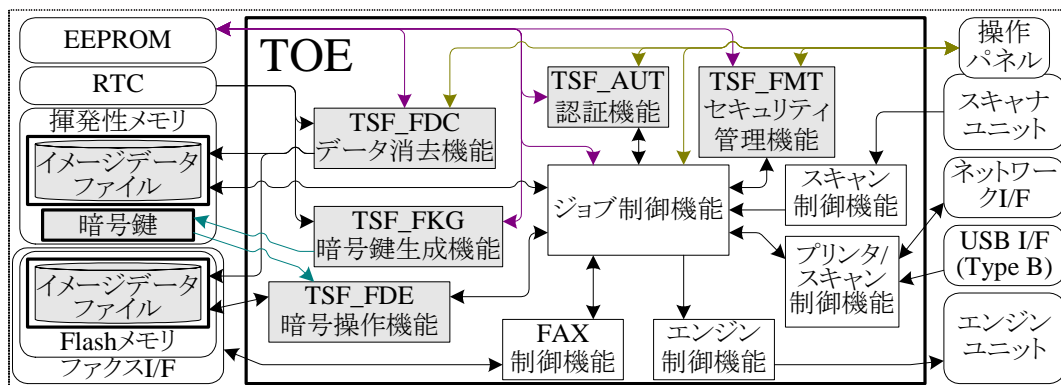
EEPROM

RTC

揮発性メモリ

イメージデータファイル

暗号鍵

イメージデータファイル

Flashメモリ

ファクスI/F

TOE

TSF_FDC
データ消去機能

TSF_AUT
認証機能

TSF_FMT
セキュリティ管理機能

TSF_FKG
暗号鍵生成機能

ジョブ制御機能

TSF_FDE
暗号操作機能

スキャン制御機能

プリンタ/スキャン制御機能

FAX
制御機能

エンジン制御機能

操作パネル

スキャナユニット

ネットワークI/F

USB I/F
(Type B)

エンジンユニット